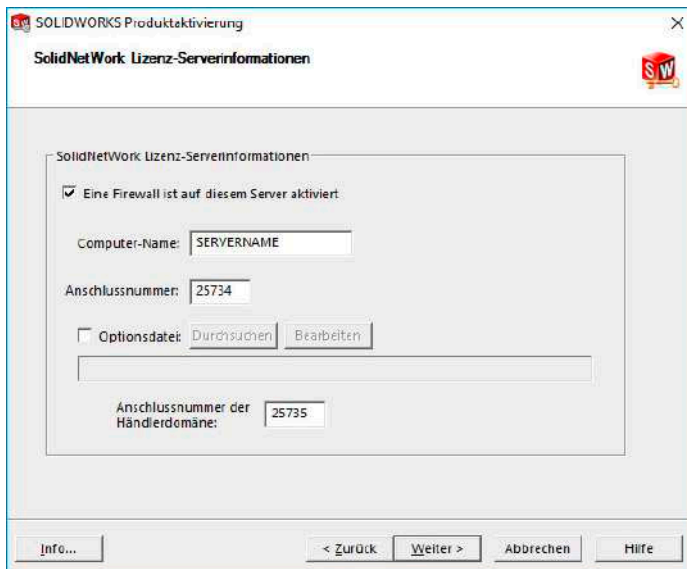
SOLIDWORKS Produktaktivierung

×

SolidNetWork Lizenz-Serverinformationen

SW

SolidNetWork Lizenz-Serverinformationen

☑ Eine Firewall ist auf diesem Server aktiviert

Computer-Name: SERVERNAME

Anschlussnummer: 25734

☐ Optionsdatei: Durchsuchen Bearbeiten

Anschlussnummer der Händlerdomäne: 25735

Info...

< Zurück

Weiter >

Abbrechen

Hilfe